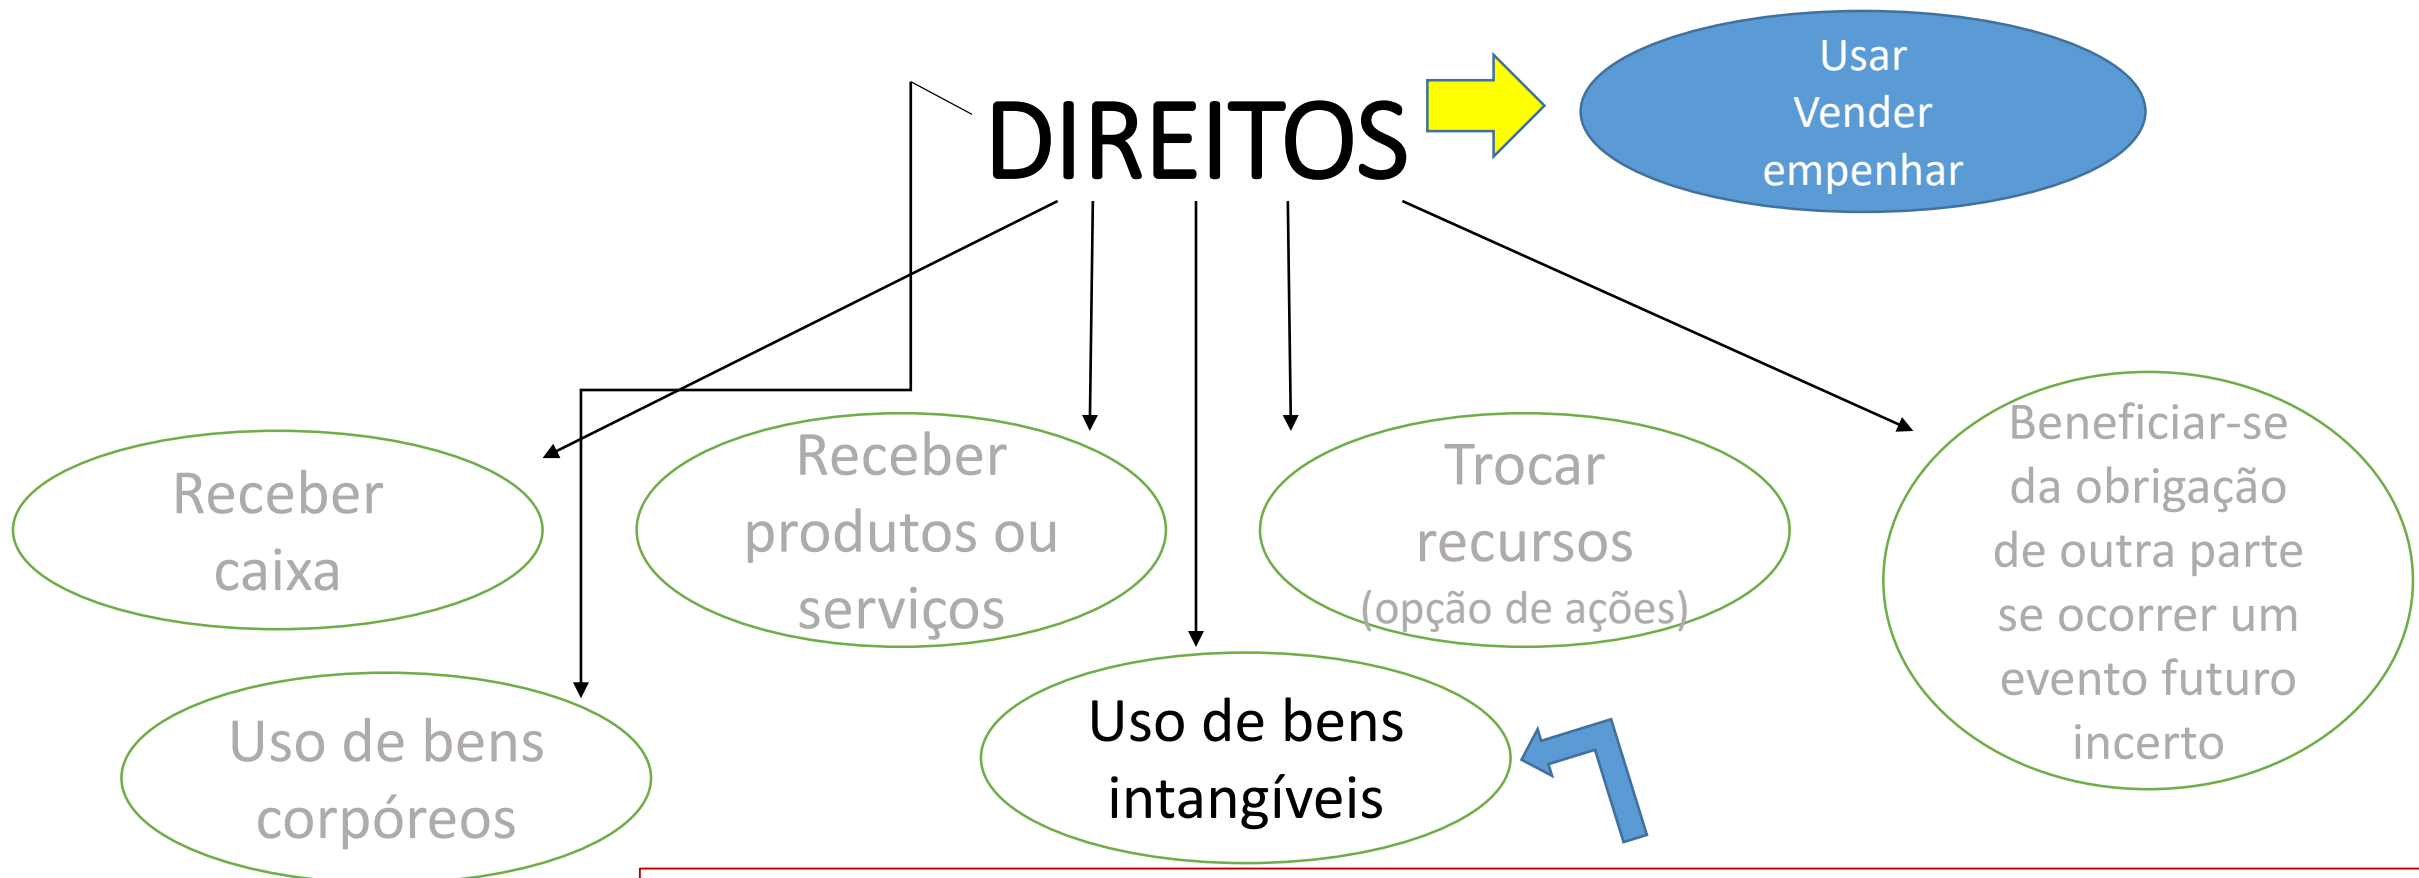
DIREITOS

Usar
Vender
empenhar

Receber caixa

Receber produtos ou serviços

Trocar recursos (opção de ações)

Beneficiar-se da obrigação de outra parte se ocorrer um evento futuro incerto

Uso de bens corpóreos

Uso de bens intangíveis